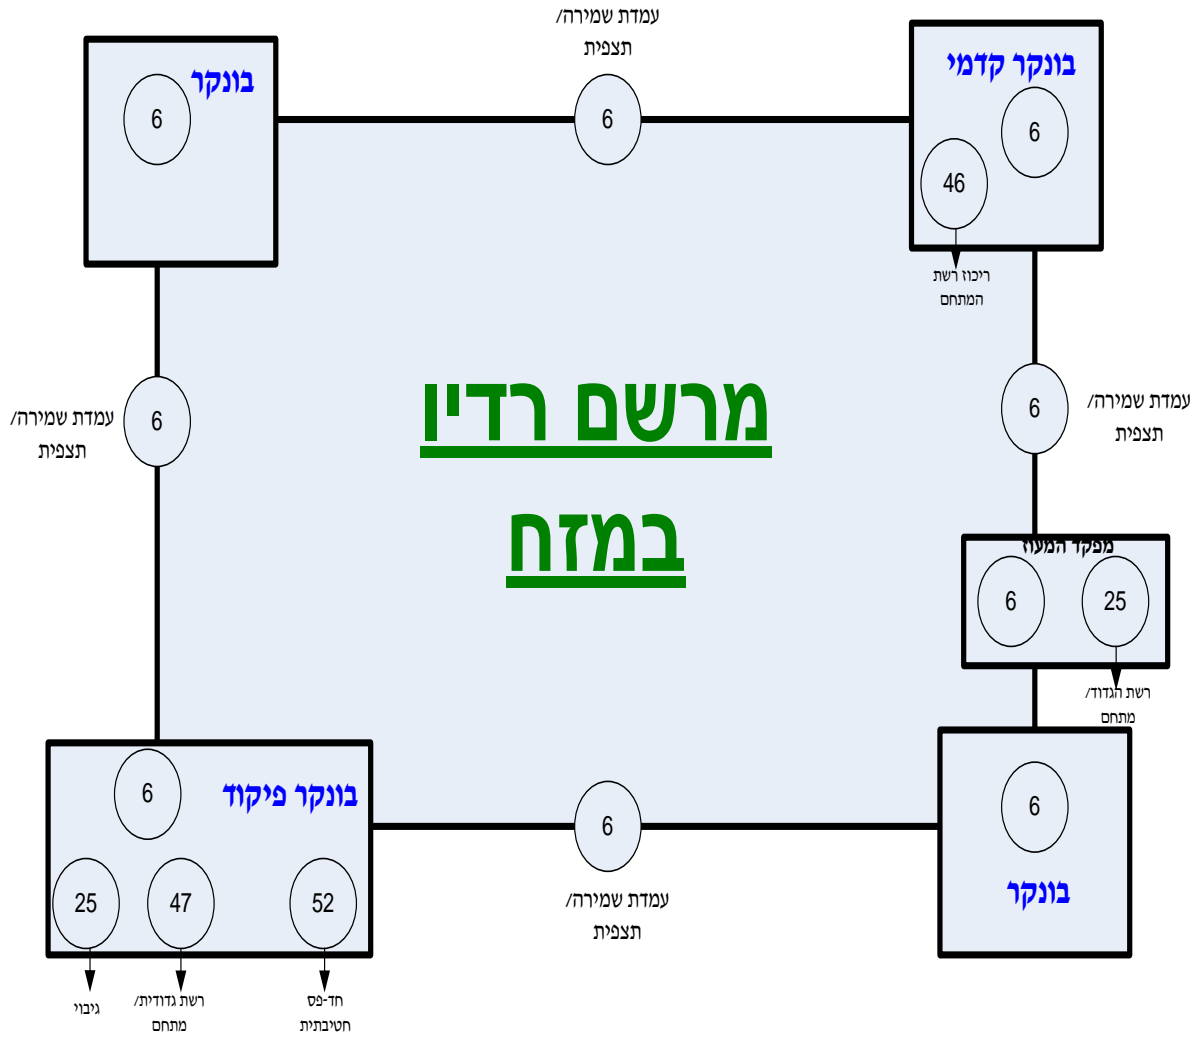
עמדת שמירה/
תצפית

בונקר
6

6

בונקר קדמי
6
46
ריכוז רשת
המתחם

עמדת שמירה/
תצפית
6

מרשם רדיו
במזח

עמדת שמירה/
תצפית
6

מפקד המעוז
6
25
רשת הגדוד/
מתחם

בונקר פיקוד
6
25
47
52
גיבוי
רשת גדודית/
מתחם
חד-פס
חטיבתית

6
עמדת שמירה/
תצפית

6
בונקר